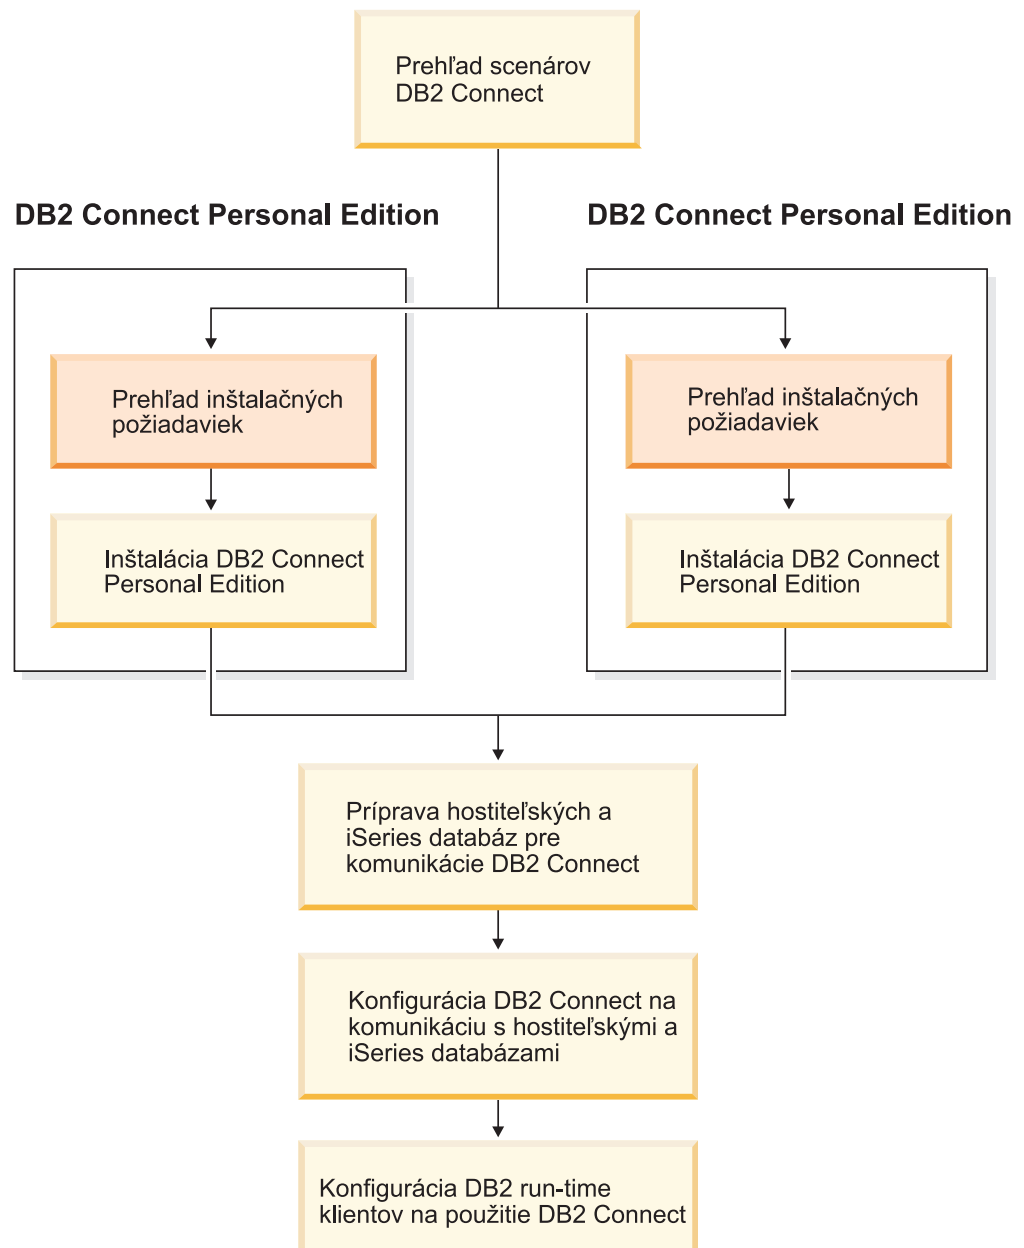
Prehľad scenárov DB2 Connect

DB2 Connect Personal Edition

DB2 Connect Personal Edition

Prehľad inštalačných požiadaviek

Inštalácia DB2 Connect Personal Edition

Prehľad inštalačných požiadaviek

Inštalácia DB2 Connect Personal Edition

Príprava hostiteľských a iSeries databáz pre komunikácie DB2 Connect

Konfigurácia DB2 Connect na komunikáciu s hostiteľskými a iSeries databázami

Konfigurácia DB2 run-time klientov na použitie DB2 Connect